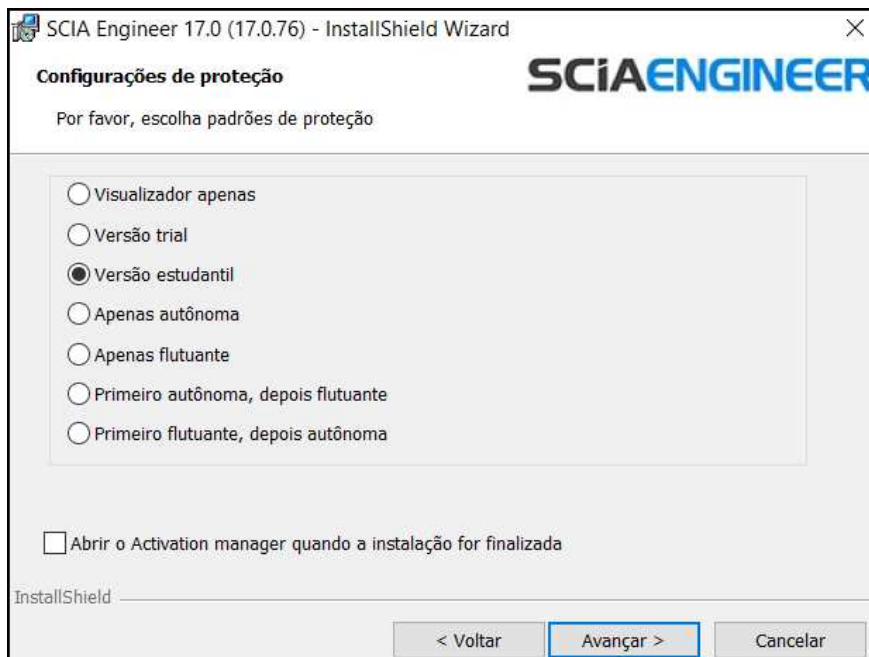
SCIA Engineer 17.0 (17.0.76) - InstallShield Wizard

×

Configurações de proteção

SCIAENGINEER

Por favor, escolha padrões de proteção

Visualizador apenas

Versão trial

Versão estudantil

Apenas autônoma

Apenas flutuante

Primeiro autônoma, depois flutuante

Primeiro flutuante, depois autônoma

Abrir o Activation manager quando a instalação for finalizada

InstallShield

< Voltar

Avançar >

Cancelar